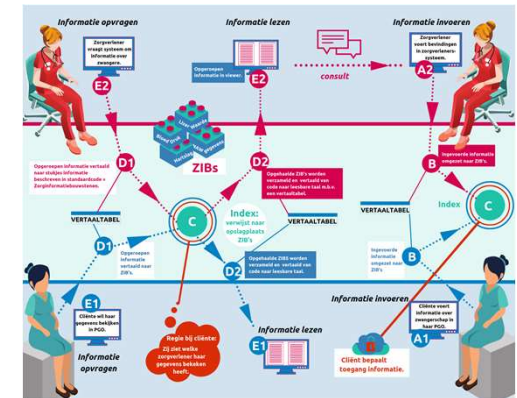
Informatie opvragen

Informatie lezen

Informatie invoeren

Zorgverlener vraagt systeem om informatie over zwangere.

E2

Opgeroepen informatie in viewer.

E2

consult

Zorgverlener voert bevindingen in zorgverleners-systeem.

A2

ZIBs

Matching

Opgeroepen informatie vertaald naar stukjes informatie beschreven in standaarden = Zorginformatiebouwstenen.

D1

D2

Opgehaalde ZIB's worden verzameld en vertaald van code naar leesbare taal m.b.v. een vertaaltabel.

B

Ingevoerde informatie omgezet naar ZIB's.

C

Index: verwijst naar opslagplaats ZIB's

Index

C

VERTAALTABEL

VERTAALTABEL

VERTAALTABEL

D1

Opgeroepen informatie vertaald naar ZIB's.

D2

Opgehaalde ZIB's worden verzameld en vertaald van code naar leesbare taal.

B

Ingevoerde informatie omgezet naar ZIB's.

E1

Cliënte wil haar gegevens bekijken in PGO.

Informatie opvragen

Regie bij cliënte: Zij ziet welke zorgverlener haar gegevens bekeken heeft.

E1

Informatie lezen

Informatie invoeren

Cliënte voert informatie over zwangerschap in haar PGO.

A1

Cliënt bepaalt toegang informatie.